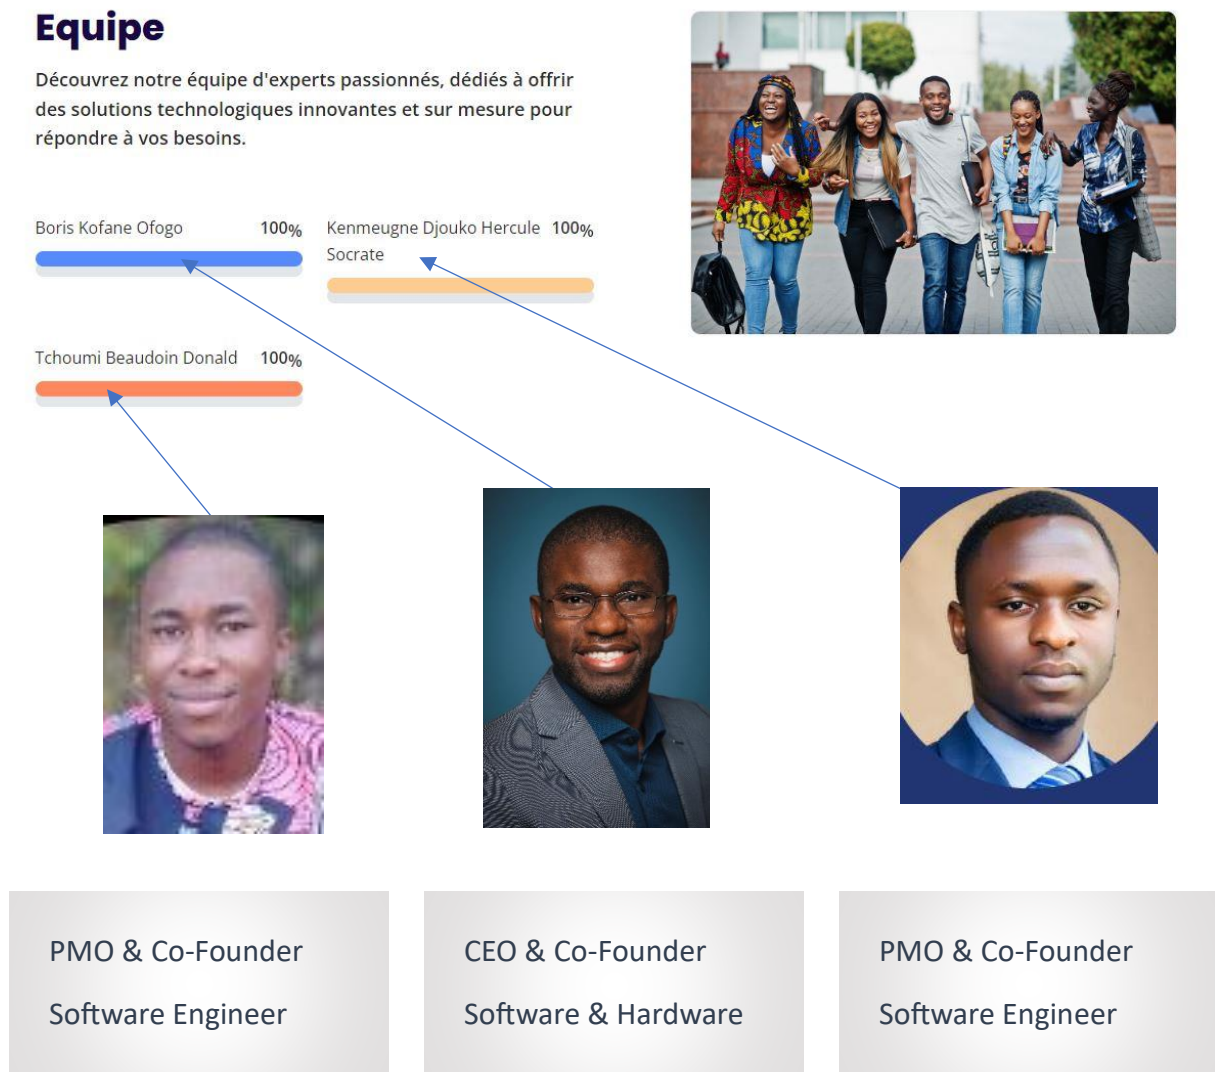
Equipe

Découvrez notre équipe d'experts passionnés, dédiés à offrir des solutions technologiques innovantes et sur mesure pour répondre à vos besoins.

Boris Kofane Ofogo 100%

Kenmeugne Djouko Hercule Socrate 100%

Tchoumi Beaudoin Donald 100%

PMO & Co-Founder

Software Engineer

CEO & Co-Founder

Software & Hardware

PMO & Co-Founder

Software Engineer